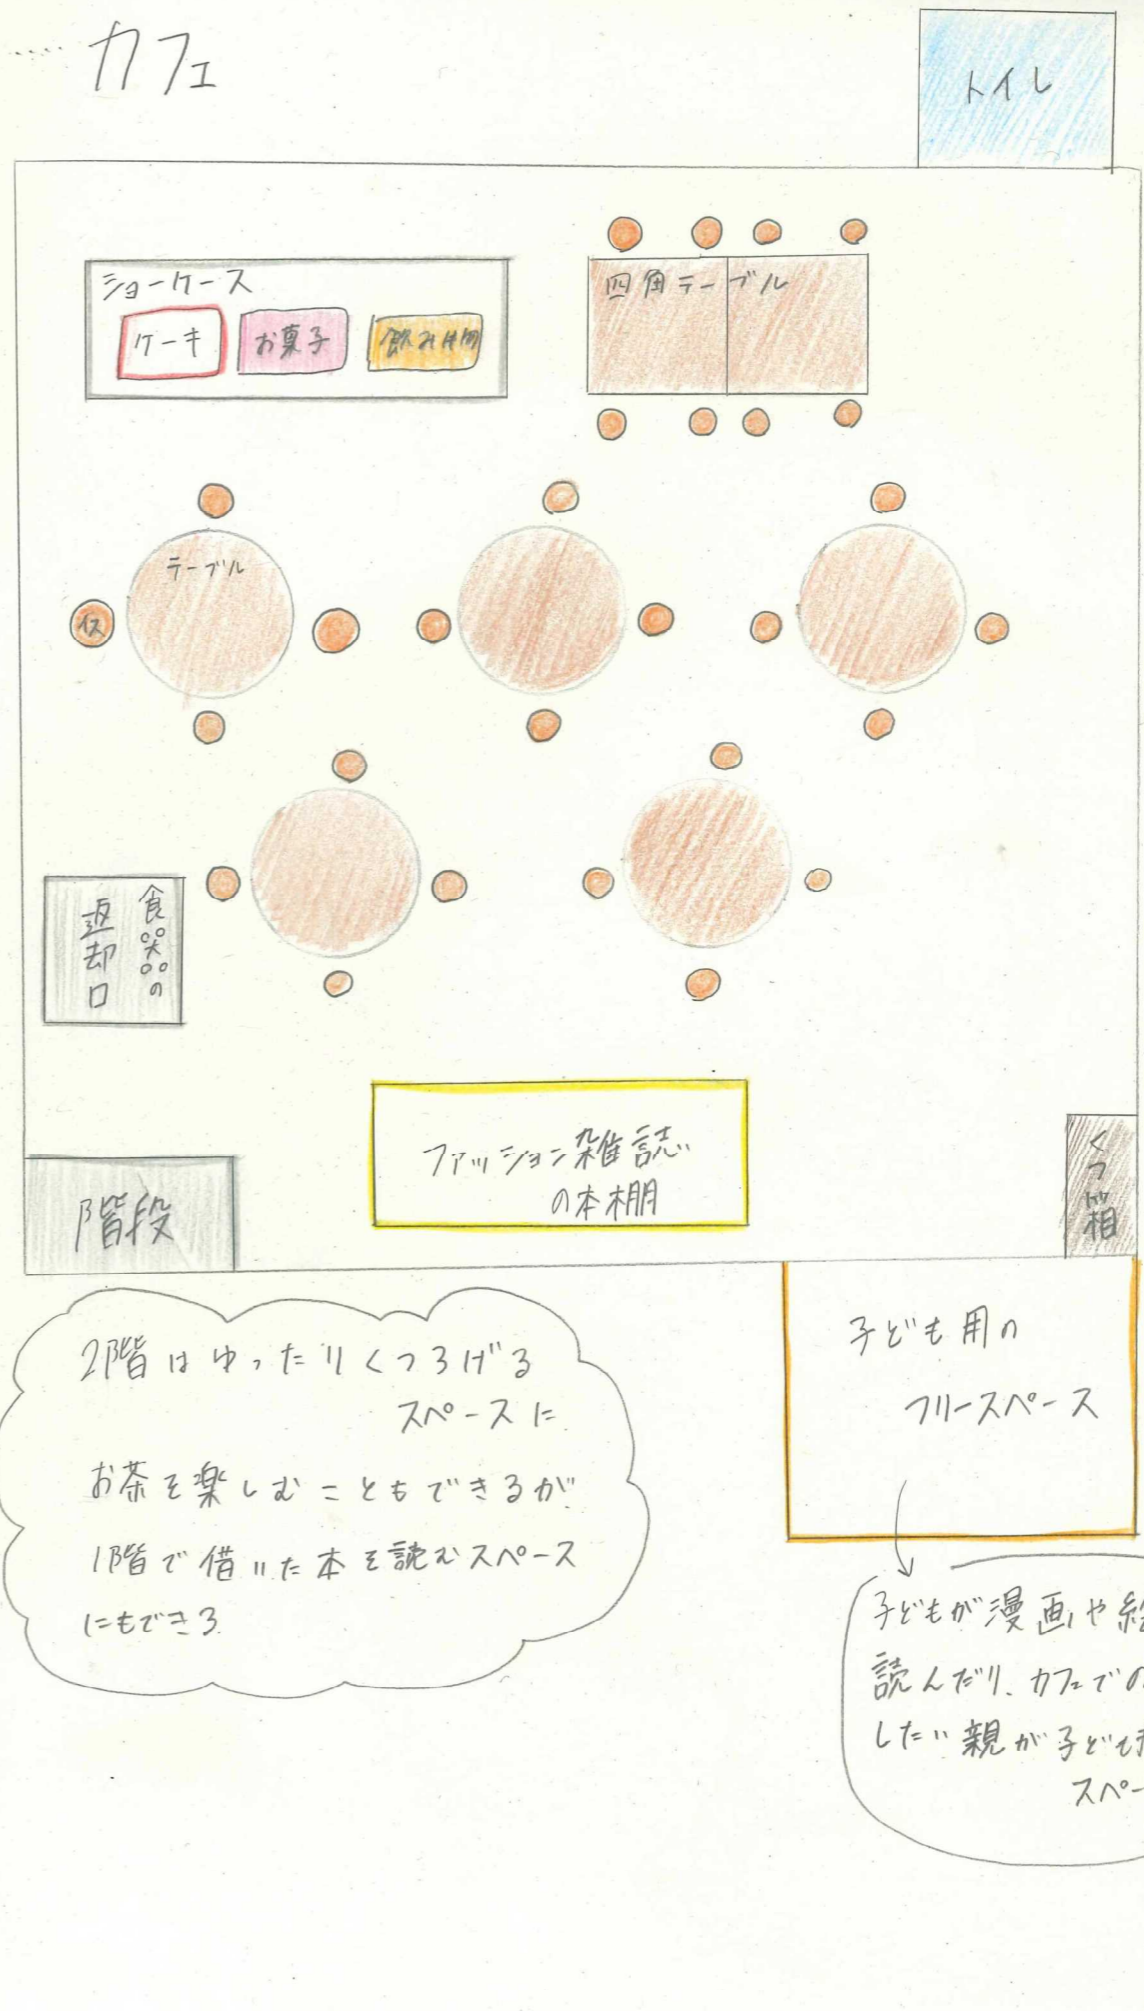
カフェ

トイレ

ショーケース

ケーキ

お菓子

飲み物

四角テーブル

テーブル

椅

食器の返却口

ファッション雑誌の本棚

階段

くつ箱

2階はゆったりくつろげるスペースに
お茶を楽しむこともできるが
1階で借りた本を読むスペース
にもできる

子ども用のフリースペース

子どもが漫画や絵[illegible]
読んだり、カフェでの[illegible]
したい親が子ども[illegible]
スペー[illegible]